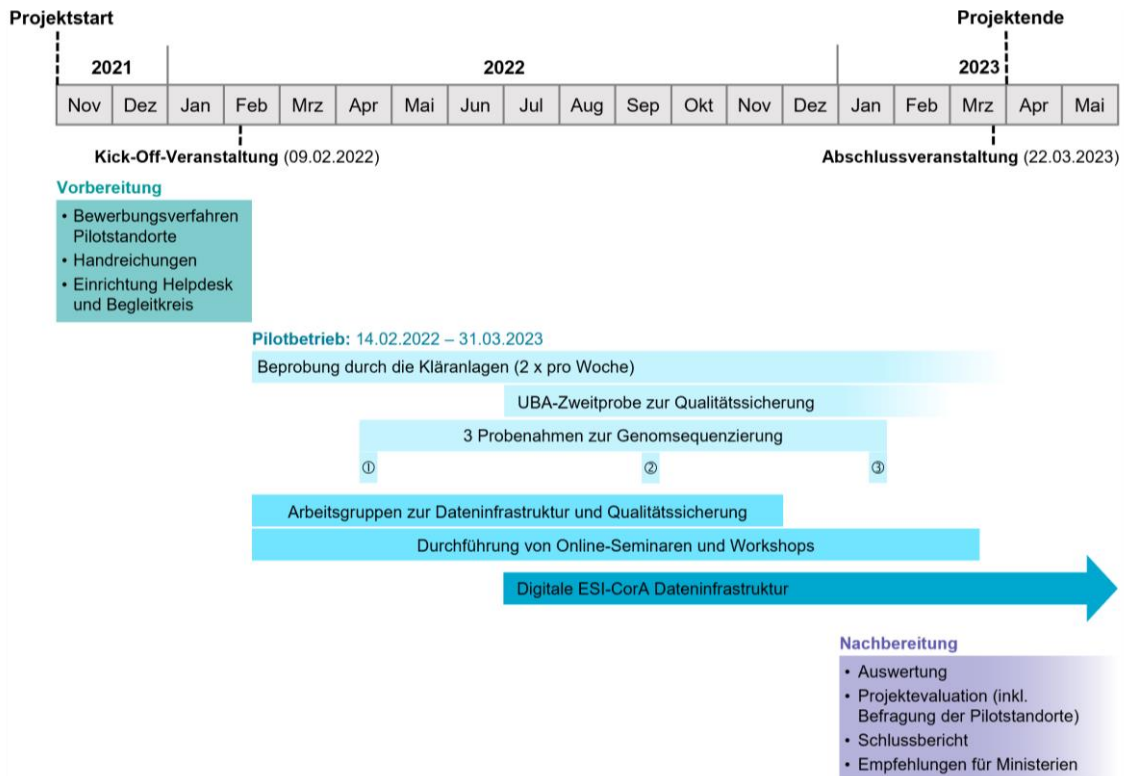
Projektstart

Projektende

2021

2022

2023

| Nov | Dez | Jan | Feb | Mrz | Apr | Mai | Jun | Jul | Aug | Sep | Okt | Nov | Dez | Jan | Feb | Mrz | Apr | Mai |
|---|---|---|---|---|---|---|---|---|---|---|---|---|---|---|---|---|---|---|

Kick-Off-Veranstaltung (09.02.2022)

Abschlussveranstaltung (22.03.2023)

Vorbereitung
• Bewerbungsverfahren Pilotstandorte
• Handreichungen
• Einrichtung Helpdesk und Begleitkreis

Pilotbetrieb: 14.02.2022 – 31.03.2023

Beprobung durch die Kläranlagen (2 x pro Woche)

UBA-Zweitprobe zur Qualitätssicherung

3 Probenahmen zur Genomsequenzierung

①

②

③

Arbeitsgruppen zur Dateninfrastruktur und Qualitätssicherung

Durchführung von Online-Seminaren und Workshops

Digitale ESI-CorA Dateninfrastruktur

Nachbereitung
• Auswertung
• Projektevaluation (inkl. Befragung der Pilotstandorte)
• Schlussbericht
• Empfehlungen für Ministerien